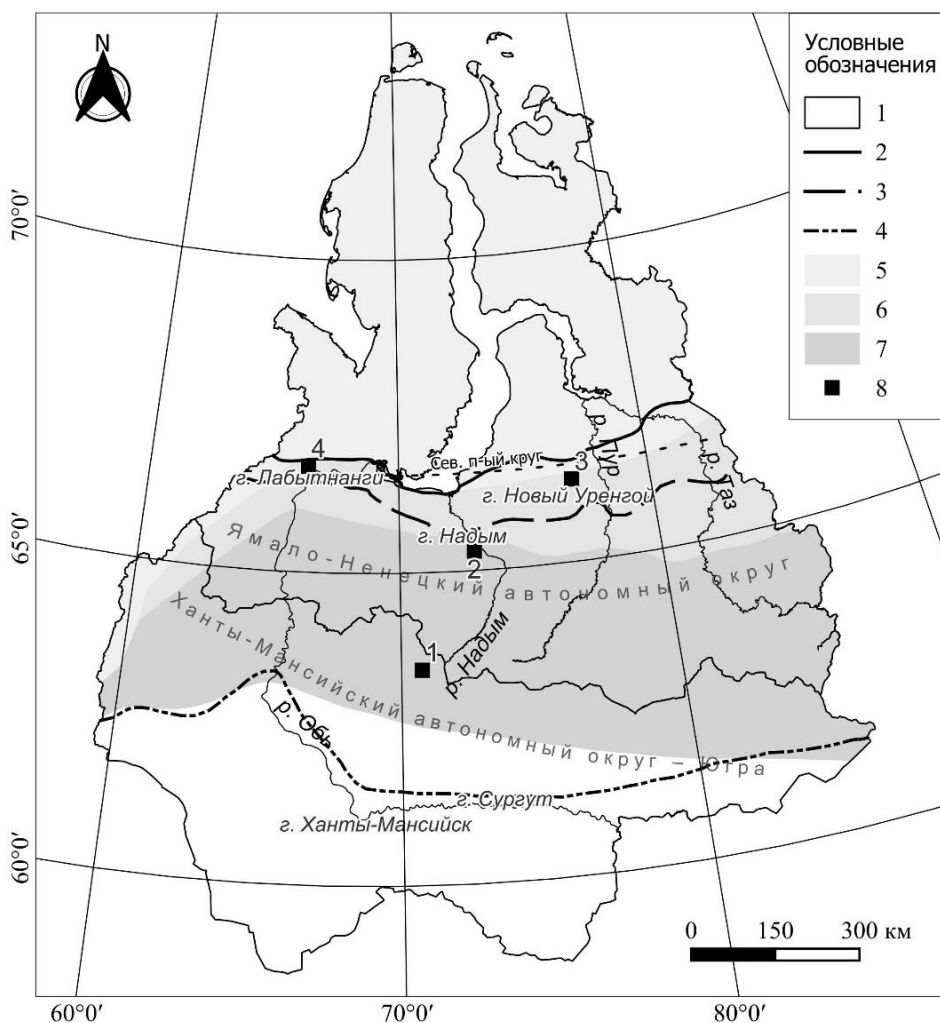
N

Условные обозначения

1
2
3
4
5
6
7
8

70°0′
65°0′
60°0′

4
г. Лабытнанги
Сев. п-ый круг
3
г. Новый Уренгой
р. Пур
р. Таз
г. Надым
2
Ямало-Ненецкий автономный округ
Ханты-Мансийский автономный округ – Югра
1
р. Надым
р. Обь
г. Сургут
г. Ханты-Мансийск

0 150 300 км

60°0′
70°0′
80°0′